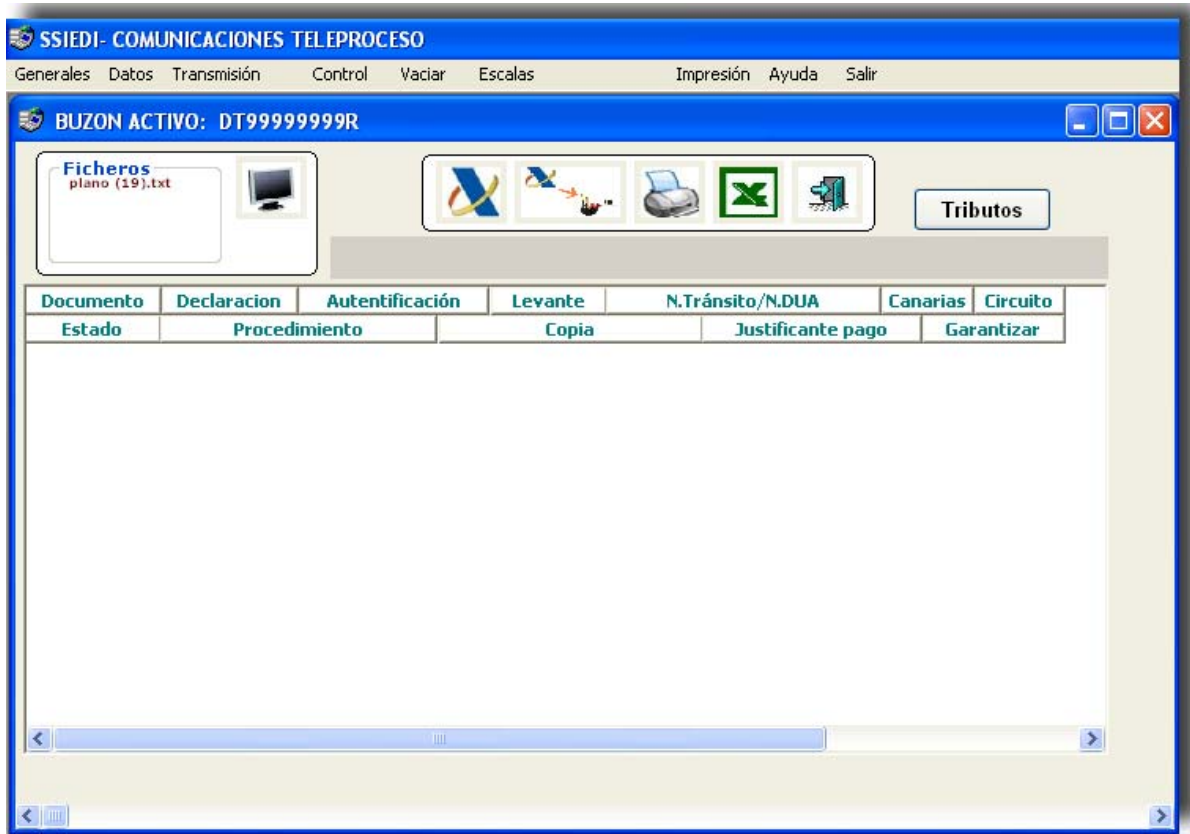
SSIEDI- COMUNICACIONES TELEPROCESO

Generales Datos Transmisión Control Vaciar Escalas Impresión Ayuda Salir

BUZON ACTIVO: DT99999999R

Ficheros
plano (19).txt

Tributos

| Documento | Declaracion | Autentificación | Levante | N.Tránsito/N.DUA | Canarias | Circuito |
|---|---|---|---|---|---|---|

| Estado | Procedimiento | Copia | Justificante pago | Garantizar |
|---|---|---|---|---|